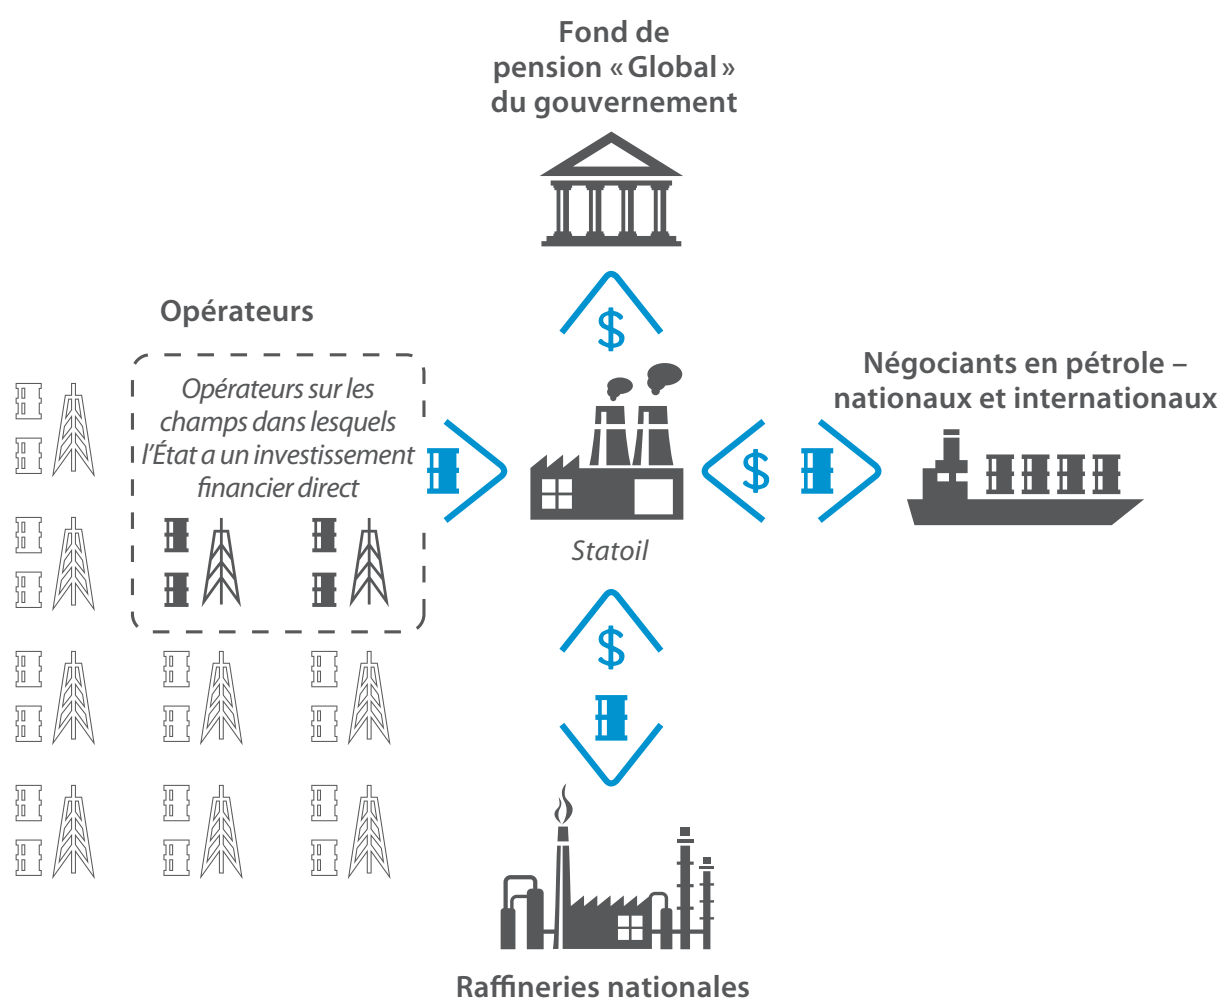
Fond de pension « Global » du gouvernement

$

Opérateurs

Opérateurs sur les champs dans lesquels l'État a un investissement financier direct

Négociants en pétrole – nationaux et internationaux

$

Statoil

$

Raffineries nationales